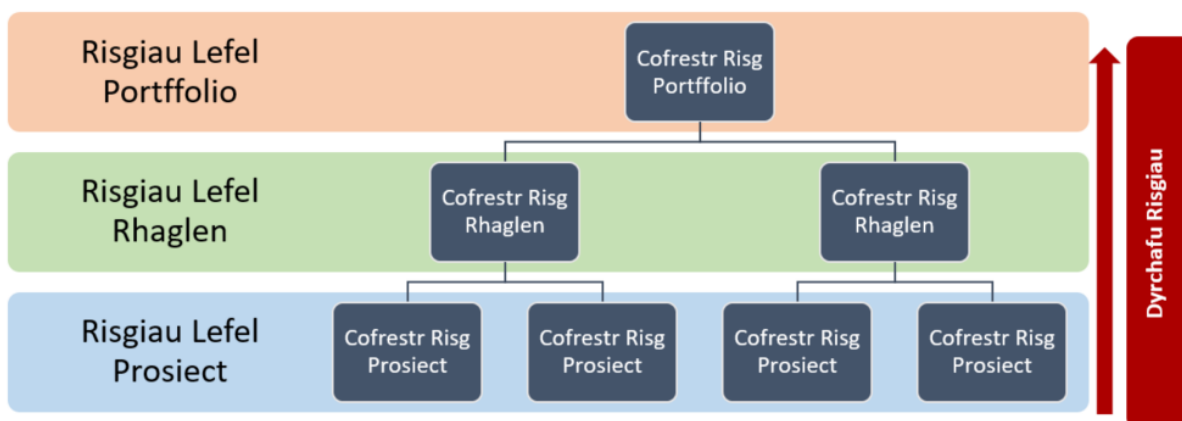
Risgiau Lefel Portffolio

Cofrestr Risg Portffolio

Risgiau Lefel Rhaglen

Cofrestr Risg Rhaglen

Cofrestr Risg Rhaglen

Risgiau Lefel Prosiect

Cofrestr Risg Prosiect

Cofrestr Risg Prosiect

Cofrestr Risg Prosiect

Cofrestr Risg Prosiect

Dyrchafu Risgiau